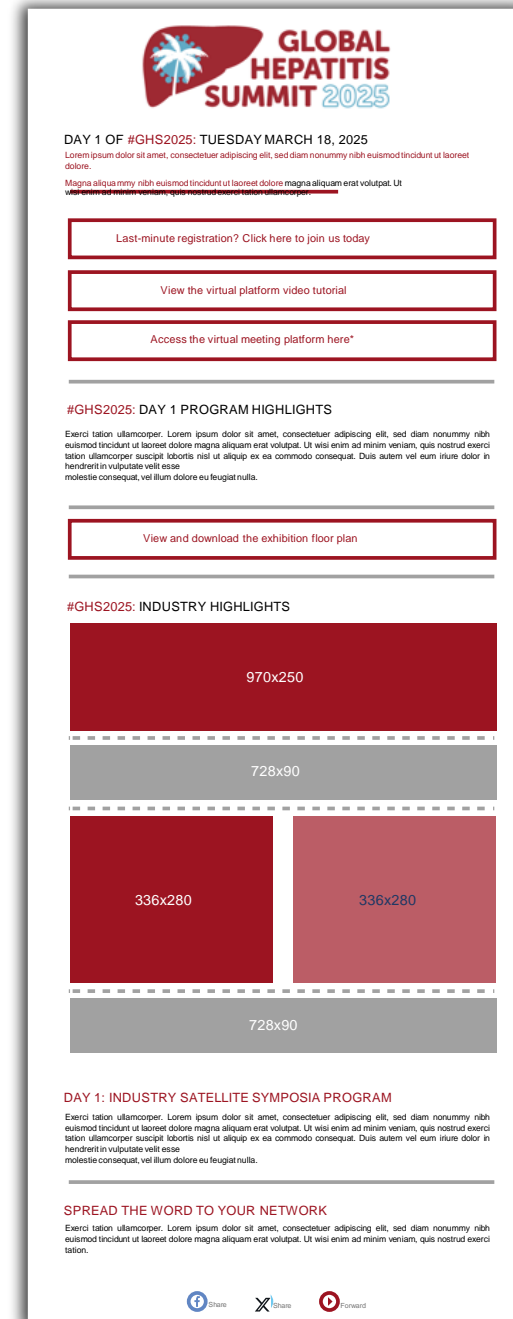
GLOBAL HEPATITIS SUMMIT 2025

DAY 1 OF #GHS2025: TUESDAY MARCH 18, 2025

Lorem ipsum dolor sit amet, consectetuer adipiscing elit, sed diam nonummy nibh euismod tincidunt ut laoreet dolore.

Magna aliquammy nibh euismod tincidunt ut laoreet dolore magna aliquam erat volutpat. Ut wisi enim ad minim veniam, quis nostrud exerci tation ullamcorper.

Last-minute registration? Click here to join us today

View the virtual platform video tutorial

Access the virtual meeting platform here*

#GHS2025: DAY 1 PROGRAM HIGHLIGHTS

Exerci tation ullamcorper. Lorem ipsum dolor sit amet, consectetuer adipiscing elit, sed diam nonummy nibh euismod tincidunt ut laoreet dolore magna aliquam erat volutpat. Ut wisi enim ad minim veniam, quis nostrud exerci tation ullamcorper suscipit lobortis nisl ut aliquip ex ea commodo consequat. Duis autem vel eum iriure dolor in hendrerit in vulputate velit esse
molestie consequat, vel illum dolore eu feugiat nulla.

View and download the exhibition floor plan

#GHS2025: INDUSTRY HIGHLIGHTS

970x250

728x90

336x280

336x280

728x90

DAY 1: INDUSTRY SATELLITE SYMPOSIA PROGRAM

Exerci tation ullamcorper. Lorem ipsum dolor sit amet, consectetuer adipiscing elit, sed diam nonummy nibh euismod tincidunt ut laoreet dolore magna aliquam erat volutpat. Ut wisi enim ad minim veniam, quis nostrud exerci tation ullamcorper suscipit lobortis nisl ut aliquip ex ea commodo consequat. Duis autem vel eum iriure dolor in hendrerit in vulputate velit esse
molestie consequat, vel illum dolore eu feugiat nulla.

SPREAD THE WORD TO YOUR NETWORK

Exerci tation ullamcorper. Lorem ipsum dolor sit amet, consectetuer adipiscing elit, sed diam nonummy nibh euismod tincidunt ut laoreet dolore magna aliquam erat volutpat. Ut wisi enim ad minim veniam, quis nostrud exerci tation.

Share Share Forward